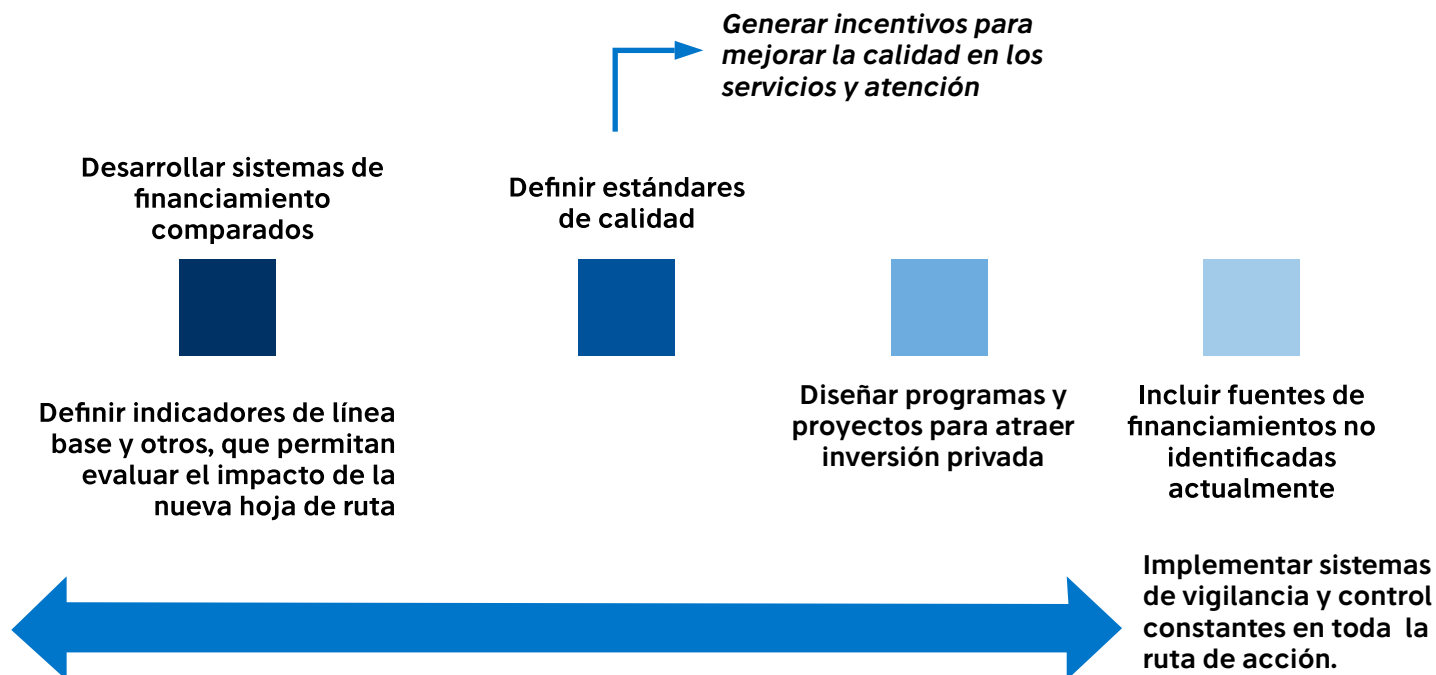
Generar incentivos para mejorar la calidad en los servicios y atención

Desarrollar sistemas de financiamiento comparados

Definir estándares de calidad

Definir indicadores de línea base y otros, que permitan evaluar el impacto de la nueva hoja de ruta

Diseñar programas y proyectos para atraer inversión privada

Incluir fuentes de financiamientos no identificadas actualmente

Implementar sistemas de vigilancia y control constantes en toda la ruta de acción.